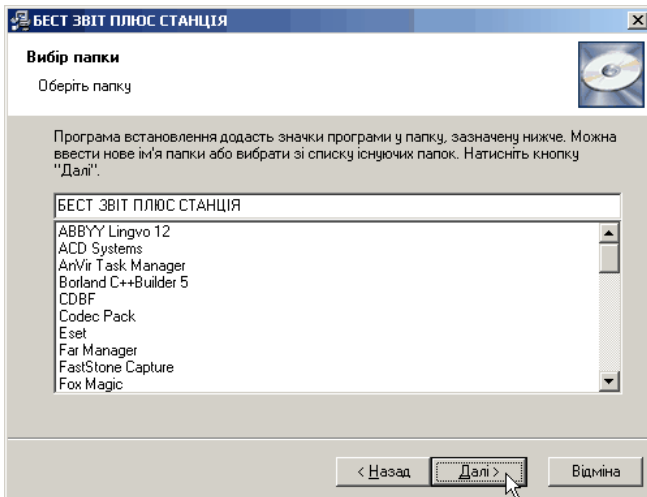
БЕСТ ЗВІТ ПЛЮС СТАНЦІЯ

Вибір папки

Оберіть папку

Програма встановлення додасть значки програми у папку, зазначену нижче. Можна ввести нове ім'я папки або вибрати зі списку існуючих папок. Натисніть кнопку "Далі".

БЕСТ ЗВІТ ПЛЮС СТАНЦІЯ

ABBYY Lingvo 12
ACD Systems
AnVir Task Manager
Borland C++Builder 5
CDBF
Codec Pack
Eset
Far Manager
FastStone Capture
Fox Magic

< Назад
Далі >
Відміна